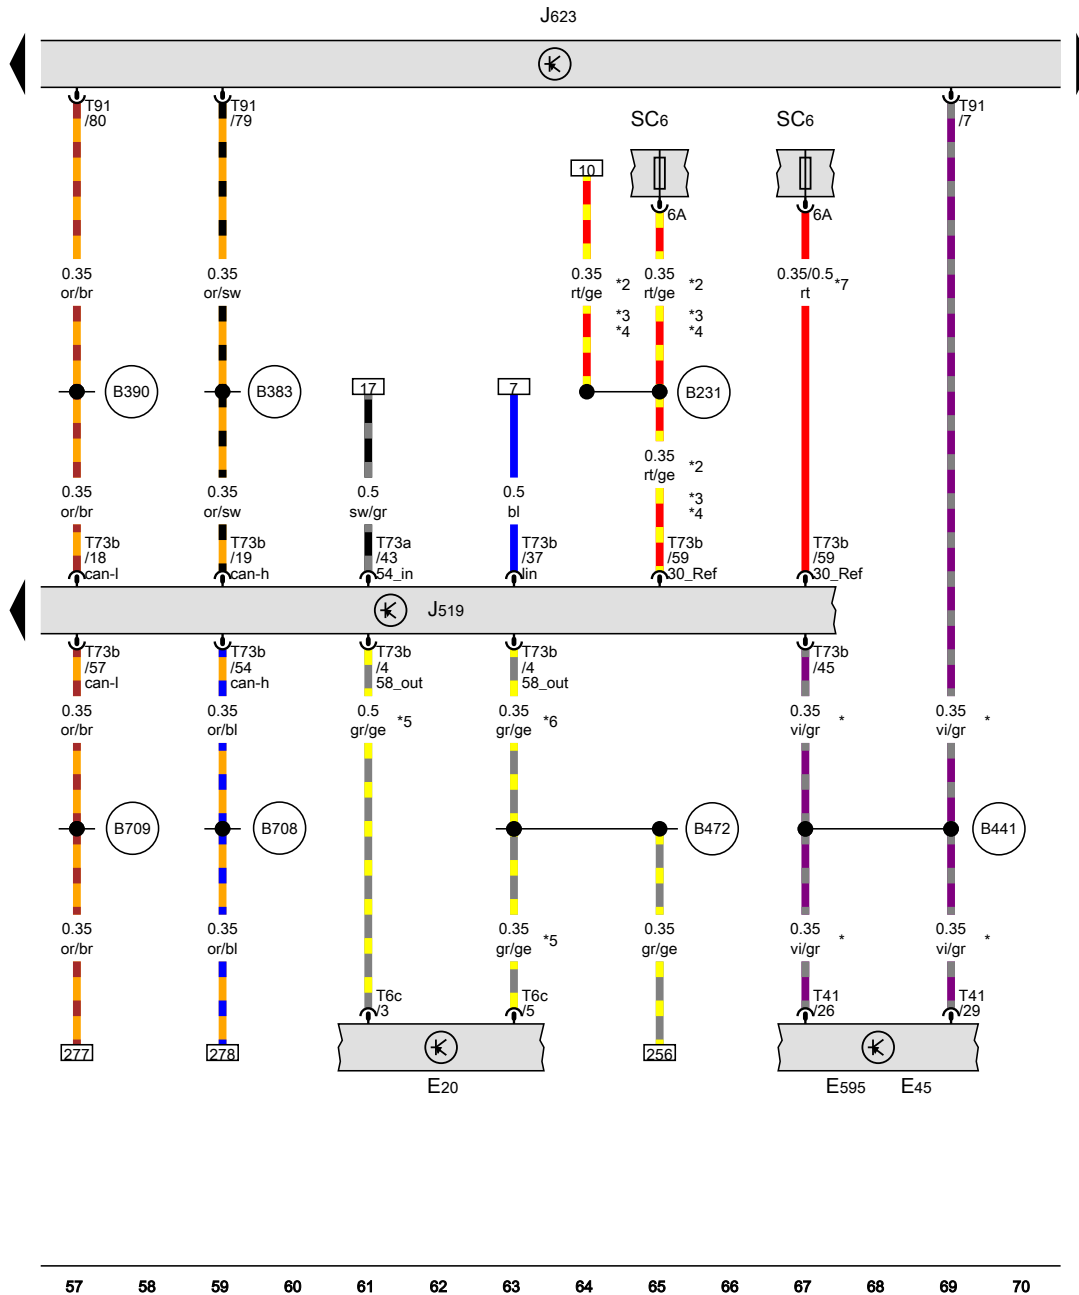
J623

T91 /80
T91 /79
SC6
SC6
T91 /7
10
6A
6A
0.35 or/br
0.35 or/sw
0.35 rt/ge *2 *3 *4
0.35 rt/ge *2 *3 *4
0.35/0.5 rt *7
B390
B383
17
7
B231
0.35 rt/ge *2 *3 *4
0.35 or/br
0.35 or/sw
0.5 sw/gr
0.5 bl
T73b /18 can-l
T73b /19 can-h
T73a /43 54_in
T73b /37 lin
T73b /59 30_Ref
T73b /59 30_Ref
J519
T73b /57 can-l
T73b /54 can-h
T73b /4 58_out
T73b /4 58_out
T73b /45
0.35 or/br
0.35 or/bl
0.5 gr/ge *5
0.35 gr/ge *6
0.35 vi/gr *
0.35 vi/gr *
B709
B708
B472
B441
0.35 or/br
0.35 or/bl
0.35 gr/ge *5
0.35 gr/ge
0.35 vi/gr *
0.35 vi/gr *
T6c /3
T6c /5
T41 /26
T41 /29
277
278
256
E20
E595
E45

57 58 59 60 61 62 63 64 65 66 67 68 69 70